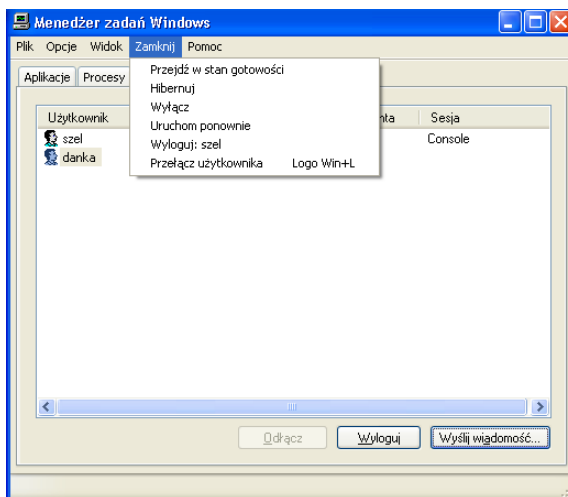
Menedżer zadań Windows

Plik Opcje Widok Zamknij Pomoc

Aplikacje Procesy

Przejdź w stan gotowości
Hibernuj
Wyłącz
Uruchom ponownie
Wyloguj: szel
Przełącz użytkownika Logo Win+L

| Użytkownik | nta | Sesja |
|---|---|---|
| szel | | Console |
| danka | | |

Odłącz Wyloguj Wyślij wiadomość...